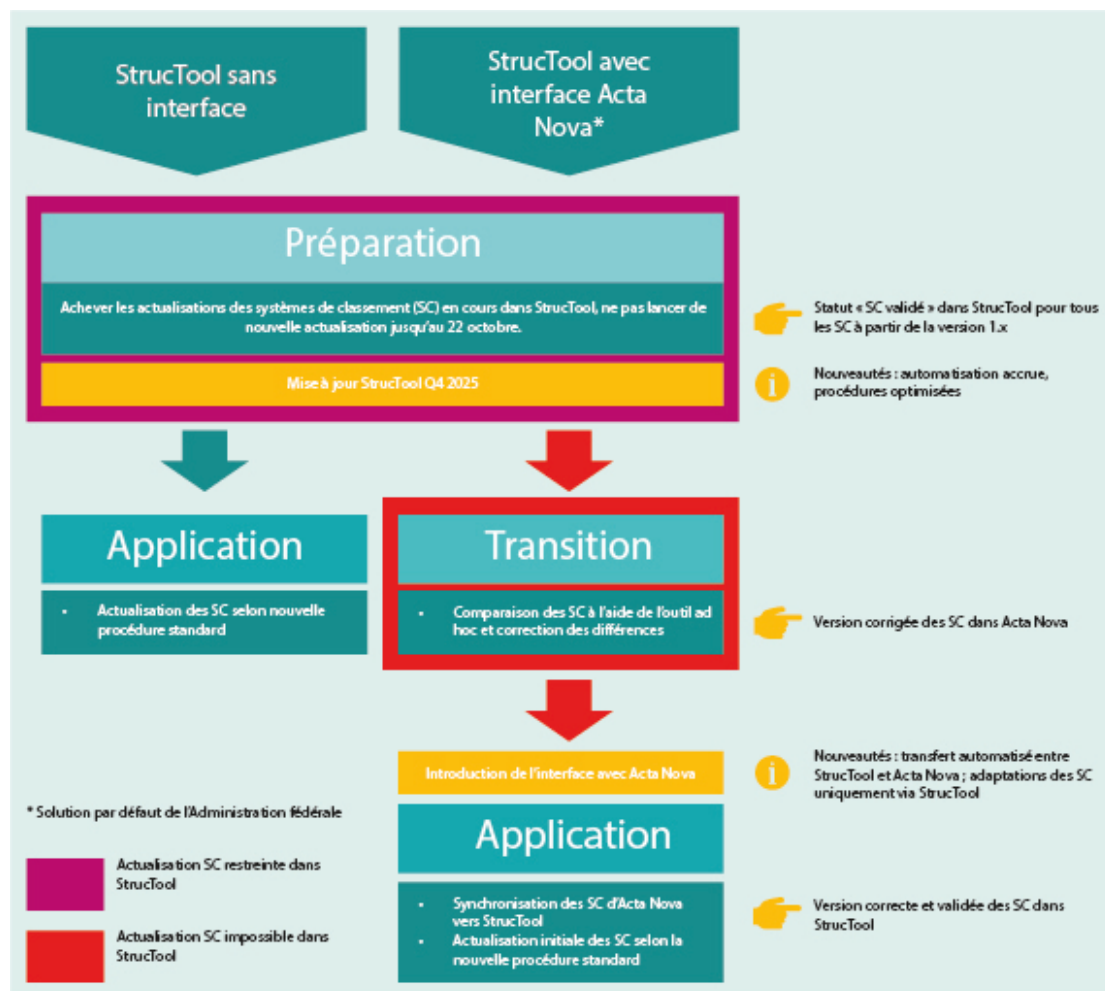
StrucTool sans interface

StrucTool avec interface Acta Nova*

Préparation

Achever les actualisations des systèmes de classement (SC) en cours dans StrucTool, ne pas lancer de nouvelle actualisation jusqu'au 22 octobre.

Mise à jour StrucTool Q4 2025

Statut « SC validé » dans StrucTool pour tous les SC à partir de la version 1.x

Nouveautés : automatisation accrue, procédures optimisées

Application

• Actualisation des SC selon nouvelle procédure standard

Transition

• Comparaison des SC à l'aide de l'outil ad hoc et correction des différences

Version corrigée des SC dans Acta Nova

Introduction de l'interface avec Acta Nova

Nouveautés : transfert automatisé entre StrucTool et Acta Nova ; adaptations des SC uniquement via StrucTool

* Solution par défaut de l'Administration fédérale

Application

• Synchronisation des SC d'Acta Nova vers StrucTool
• Actualisation initiale des SC selon la nouvelle procédure standard

Version correcte et validée des SC dans StrucTool

Actualisation SC restreinte dans StrucTool

Actualisation SC impossible dans StrucTool